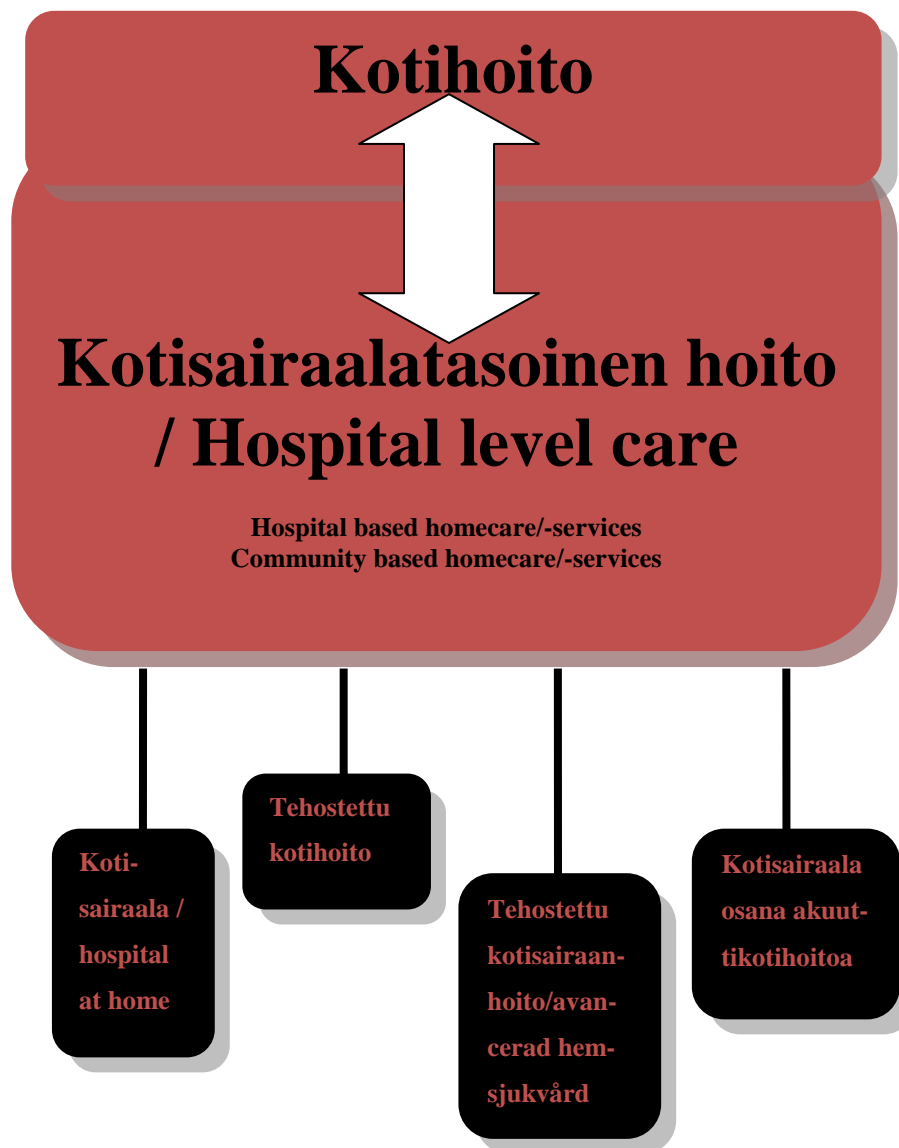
Kotihoito

Kotisairaalatasoinen hoito / Hospital level care

Hospital based homecare/-services
Community based homecare/-services

Koti-sairaala / hospital at home

Tehostettu kotihoito

Tehostettu kotisairaanhoito/avancerad hemsjukvård

Kotisairaala osana akuuttikotihoitoa